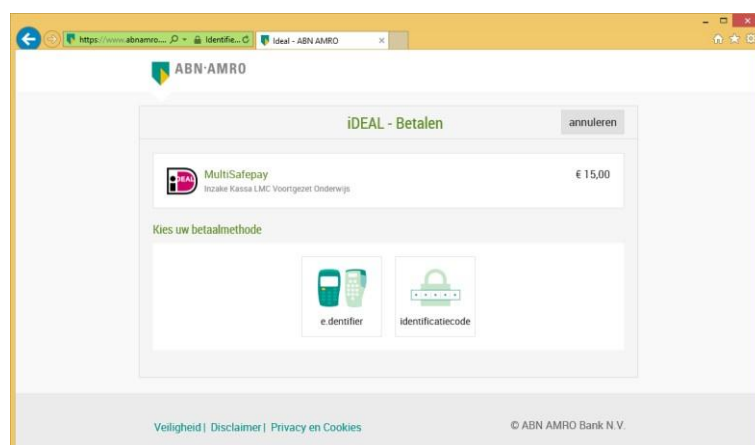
https://www.abnamro... Identifie... Ideal - ABN AMRO ×

ABN·AMRO

iDEAL - Betalen

annuleren

iDEAL

MultiSafepay
Inzake Kassa LMC Voortgezet Onderwijs

€ 15,00

Kies uw betaalmethode

e.dentifier

identificatiecode

Veiligheid | Disclaimer | Privacy en Cookies

© ABN AMRO Bank N.V.